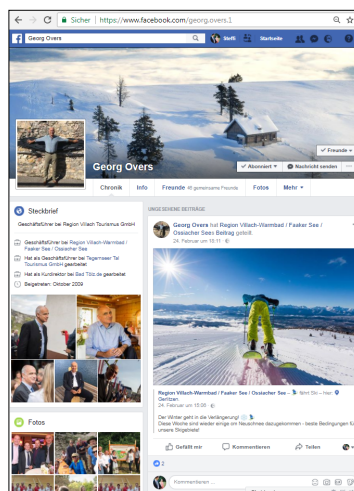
Sicher | https://www.facebook.com/georg.overs.1

Georg Overs

Steffi

Startseite

Georg Overs

Freunde

Abonniert

Nachricht senden

Chronik

Info

Freunde 45 gemeinsame Freunde

Fotos

Mehr

Steckbrief

Geschäftsführer bei Region Villach Tourismus GmbH

Geschäftsführer bei Region Villach-Warmbad / Faaker See / Ossiacher See

Hat als Geschäftsführer bei Tegernseer Tal Tourismus GmbH gearbeitet

Hat als Kurdirektor bei Bad Tölz gearbeitet

Beigetreten: Oktober 2009

Fotos

UNGESEHENE BEITRÄGE

Georg Overs hat Region Villach-Warmbad / Faaker See / Ossiacher See's Beitrag geteilt.

24. Februar um 15:11

Region Villach-Warmbad / Faaker See / Ossiacher See — fährt Ski – hier: Gerlitzen.

24. Februar um 13:06

Der Winter geht in die Verlängerung!
Diese Woche sind wieder einige cm Neuschnee dazugekommen - beste Bedingungen für unsere Skigebiete!

Gefällt mir

Kommentieren

Teilen

2

Kommentieren ...